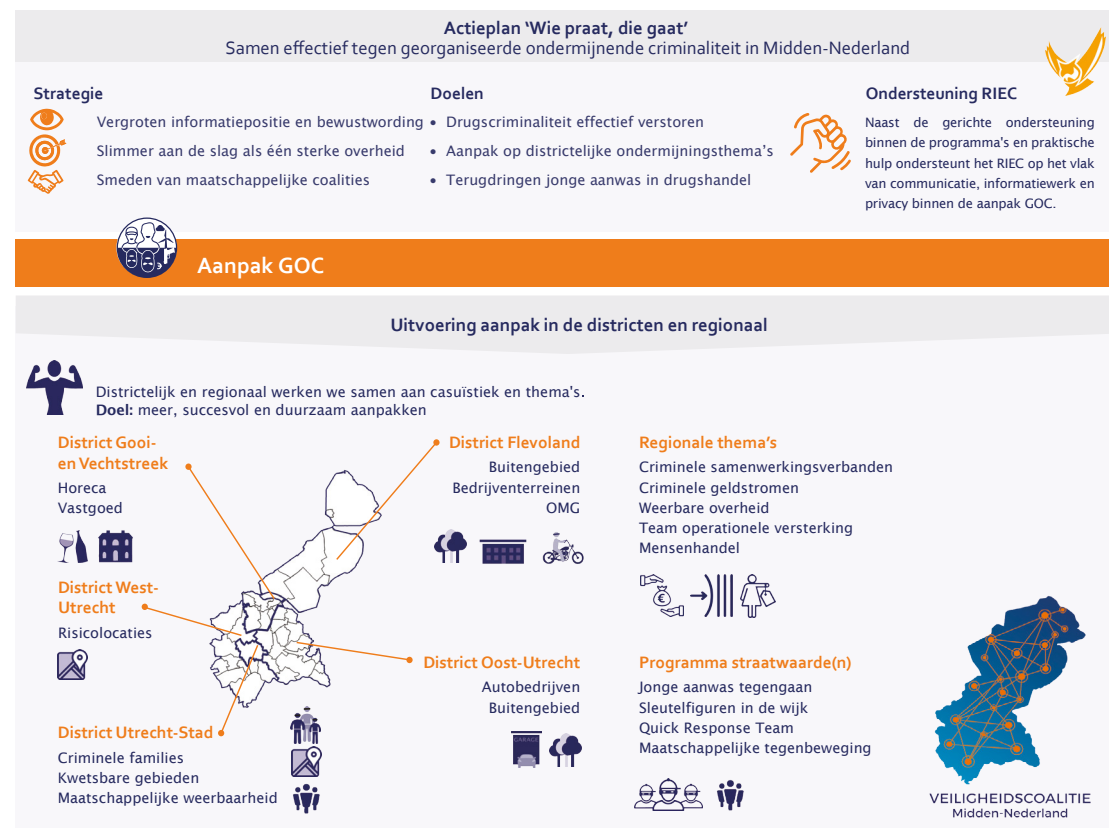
Actieplan ‘Wie praat, die gaat’
Samen effectief tegen georganiseerde ondermijnende criminaliteit in Midden-Nederland

Strategie
Vergroten informatiepositie en bewustwording
Slimmer aan de slag als één sterke overheid
Smeden van maatschappelijke coalities

Doelen
• Drugscriminaliteit effectief verstoren
• Aanpak op districtelijke ondermijningsthema’s
• Terugdringen jonge aanwas in drugshandel

Ondersteuning RIEC
Naast de gerichte ondersteuning binnen de programma’s en praktische hulp ondersteunt het RIEC op het vlak van communicatie, informatiewerk en privacy binnen de aanpak GOC.

Aanpak GOC

Uitvoering aanpak in de districten en regionaal

Districtelijk en regionaal werken we samen aan casuïstiek en thema’s.
Doel: meer, succesvol en duurzaam aanpakken

District Gooi- en Vechtstreek
Horeca
Vastgoed

District Flevoland
Buitengebied
Bedrijventerreinen
OMG

Regionale thema’s
Criminele samenwerkingsverbanden
Criminele geldstromen
Weerbare overheid
Team operationele versterking
Mensenhandel

District West-Utrecht
Risicolocaties

District Oost-Utrecht
Autobedrijven
Buitengebied

Programma straatwaarde(n)
Jonge aanwas tegengaan
Sleutelfiguren in de wijk
Quick Response Team
Maatschappelijke tegenbeweging

District Utrecht-Stad
Criminele families
Kwetsbare gebieden
Maatschappelijke weerbaarheid

VEILIGHEIDSCOALITIE
Midden-Nederland